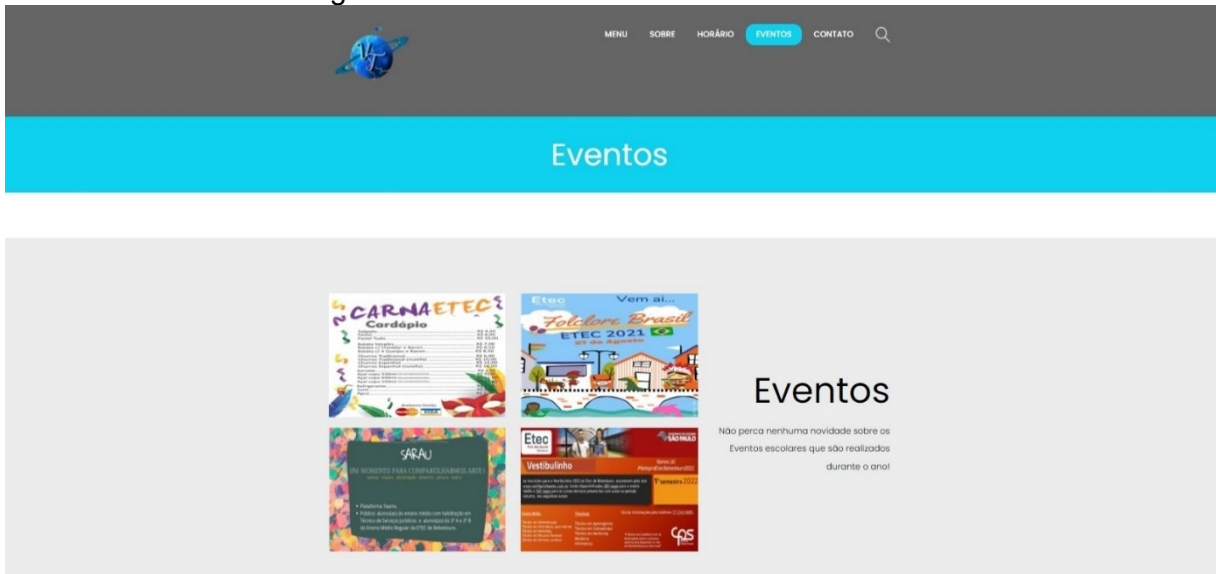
MENU SOBRE HORÁRIO EVENTOS CONTATO

Eventos

CARNAETEC
Cardápio

Etec Vem ai...
Folclore Brasil
ETEC 2021
27 de Agosto

SARAU
UM MOMENTO PARA COMPARTILHARMOS ARTE!

Etec
Vestibulinho
1º semestre 2022

Eventos

Não perca nenhuma novidade sobre os Eventos escolares que são realizados durante o ano!